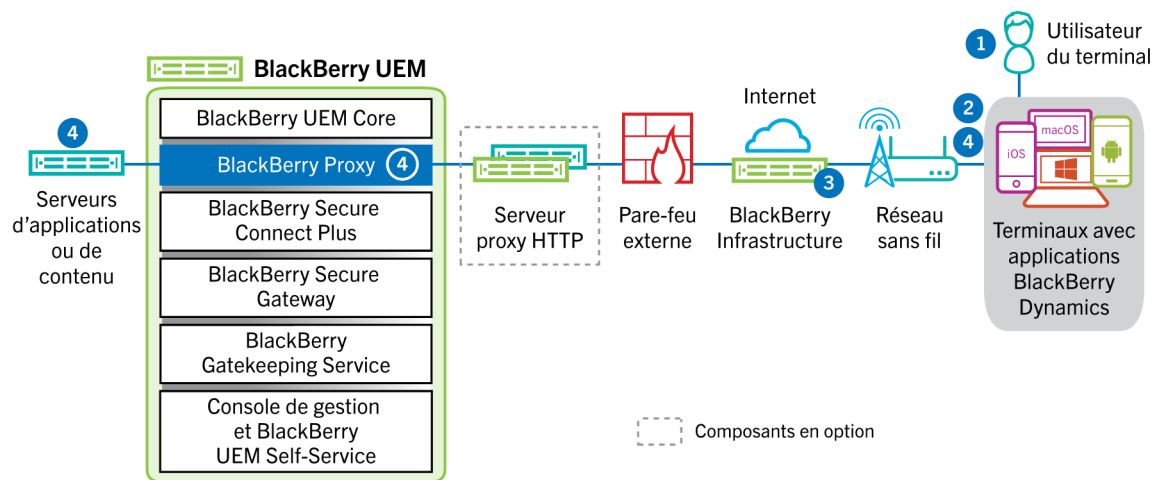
BlackBerry UEM

BlackBerry UEM Core

BlackBerry Proxy 4

BlackBerry Secure Connect Plus

BlackBerry Secure Gateway

BlackBerry Gatekeeping Service

Console de gestion et BlackBerry UEM Self-Service

4

Serveurs d'applications ou de contenu

Serveur proxy HTTP

Pare-feu externe

Internet

3

BlackBerry Infrastructure

Réseau sans fil

1

Utilisateur du terminal

2

4

macOS

iOS

Terminaux avec applications BlackBerry Dynamics

Composants en option